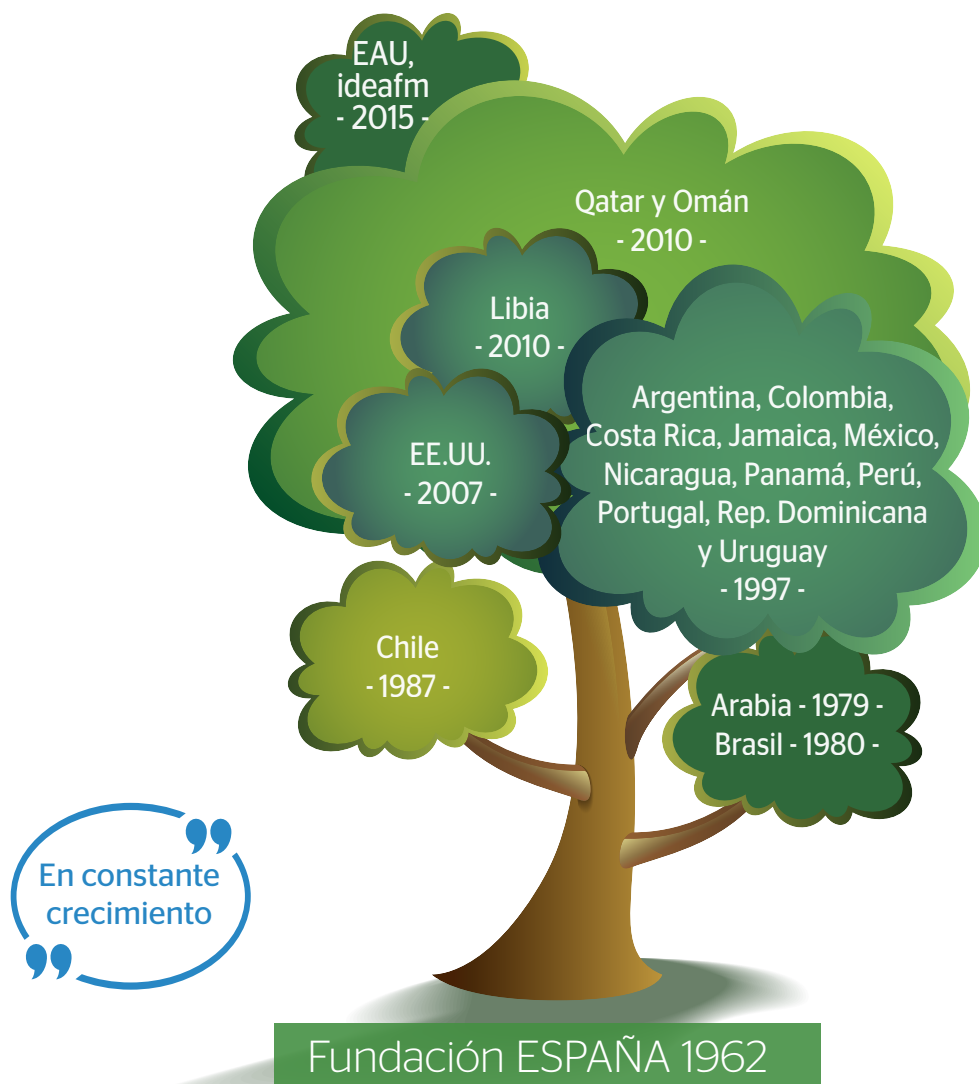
EAU, ideafm
- 2015 -

Qatar y Omán
- 2010 -

Libia
- 2010 -

Argentina, Colombia, Costa Rica, Jamaica, México, Nicaragua, Panamá, Perú, Portugal, Rep. Dominicana y Uruguay
- 1997 -

EE.UU.
- 2007 -

Chile
- 1987 -

Arabia - 1979 -
Brasil - 1980 -

”
En constante crecimiento
“

Fundación ESPAÑA 1962